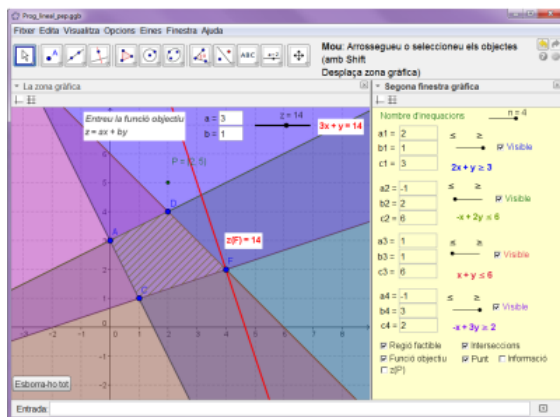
Prog_lineal_pep.ggb

Fitxer Edita Visualitza Opcions Eines Finestra Ajuda

ABC

Mou: Arrossegueu o seleccioneu els objectes (amb Shift
Desplaça zona gràfica)

La zona gràfica

Entreu la funció objectiu
z = ax + by

a = 3
b = 1

z = 14

3x + y = 14

P = (2, 5)

D

A

z(F) = 14

F

C

Esborra-ho tot

Segona finestra gràfica

Nombre d'inequacions

n = 4

a1 = 2
b1 = 1
c1 = 3

≤ ≥

Visible

2x + y ≥ 3

a2 = -1
b2 = 2
c2 = 6

≤ ≥

Visible

-x + 2y ≤ 6

a3 = 1
b3 = 1
c3 = 6

≤ ≥

Visible

x + y ≤ 6

a4 = -1
b4 = 3
c4 = 2

≤ ≥

Visible

-x + 3y ≥ 2

Regió factible
Interseccions
Funció objectiu
Punt
Informació
z(P)

Entrada: